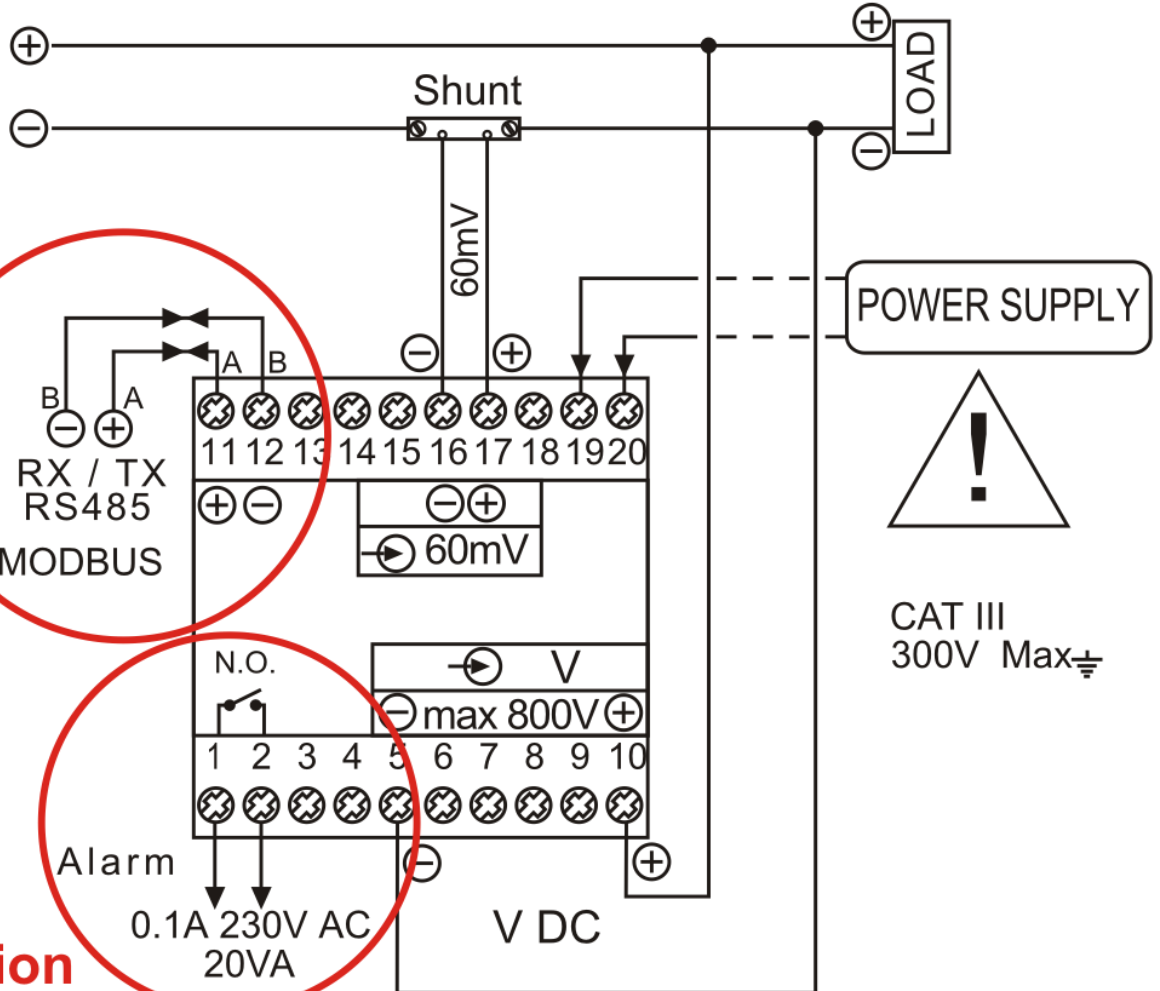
⊕
⊖
Shunt
⊕
LOAD
⊖
60mV
POWER SUPPLY
A B
B A
⊖ ⊕
⊖ ⊕
11 12 13 14 15 16 17 18 19 20
RX / TX
RS485
MODBUS
⊕⊖
⊖⊕
60mV
CAT III
300V Max
N.O.
V
⊖max 800V⊕
1 2 3 4 5 6 7 8 9 10
Alarm
⊖
⊕
0.1A 230V AC
20VA
V DC
ion